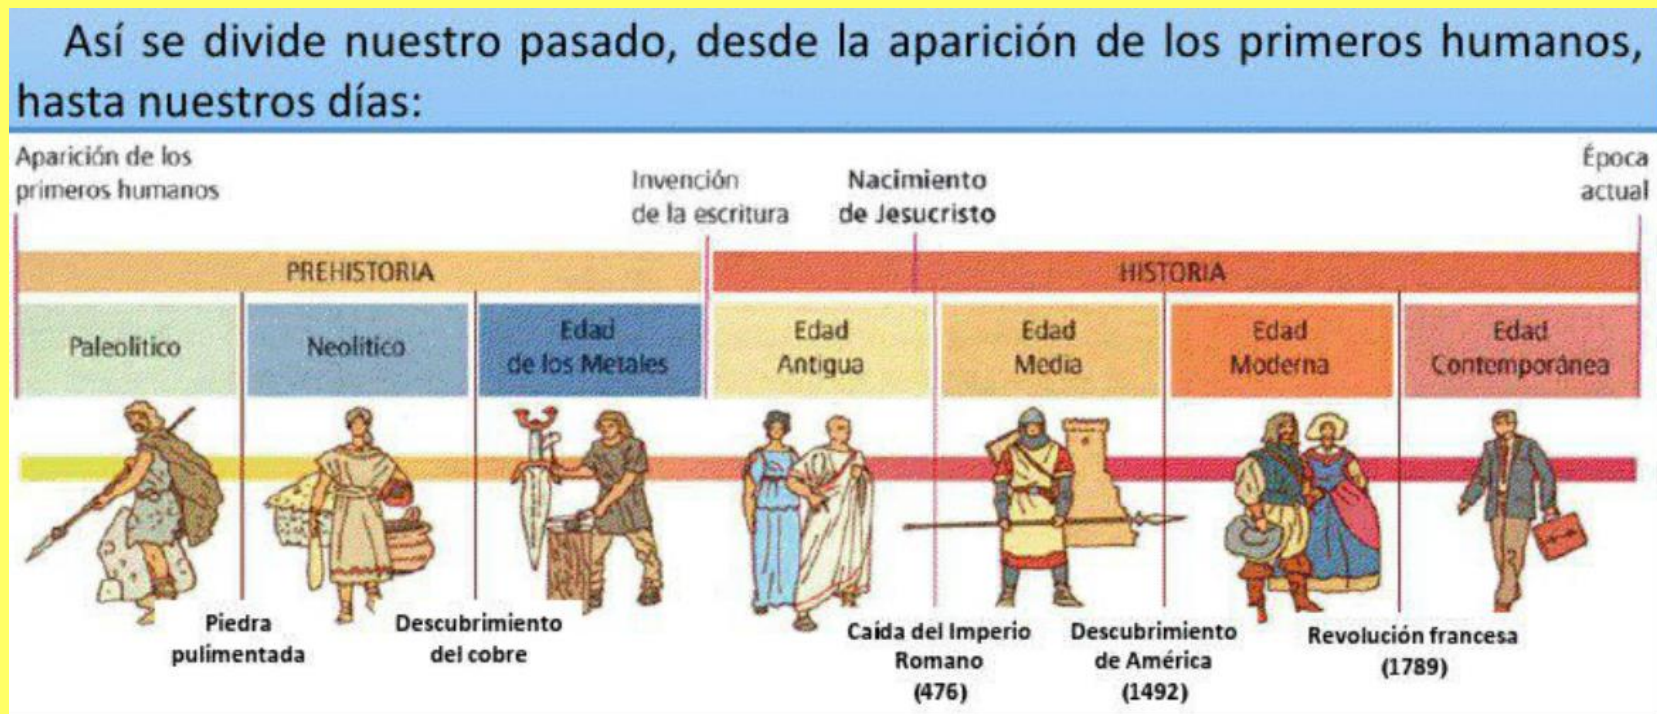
Así se divide nuestro pasado, desde la aparición de los primeros humanos, hasta nuestros días:

Aparición de los primeros humanos

Invención de la escritura

Nacimiento de Jesucristo

Época actual

PREHISTORIA

HISTORIA

Paleolítico

Neolítico

Edad de los Metales

Edad Antigua

Edad Media

Edad Moderna

Edad Contemporánea

Piedra pulimentada

Descubrimiento del cobre

Caída del Imperio Romano (476)

Descubrimiento de América (1492)

Revolución francesa (1789)